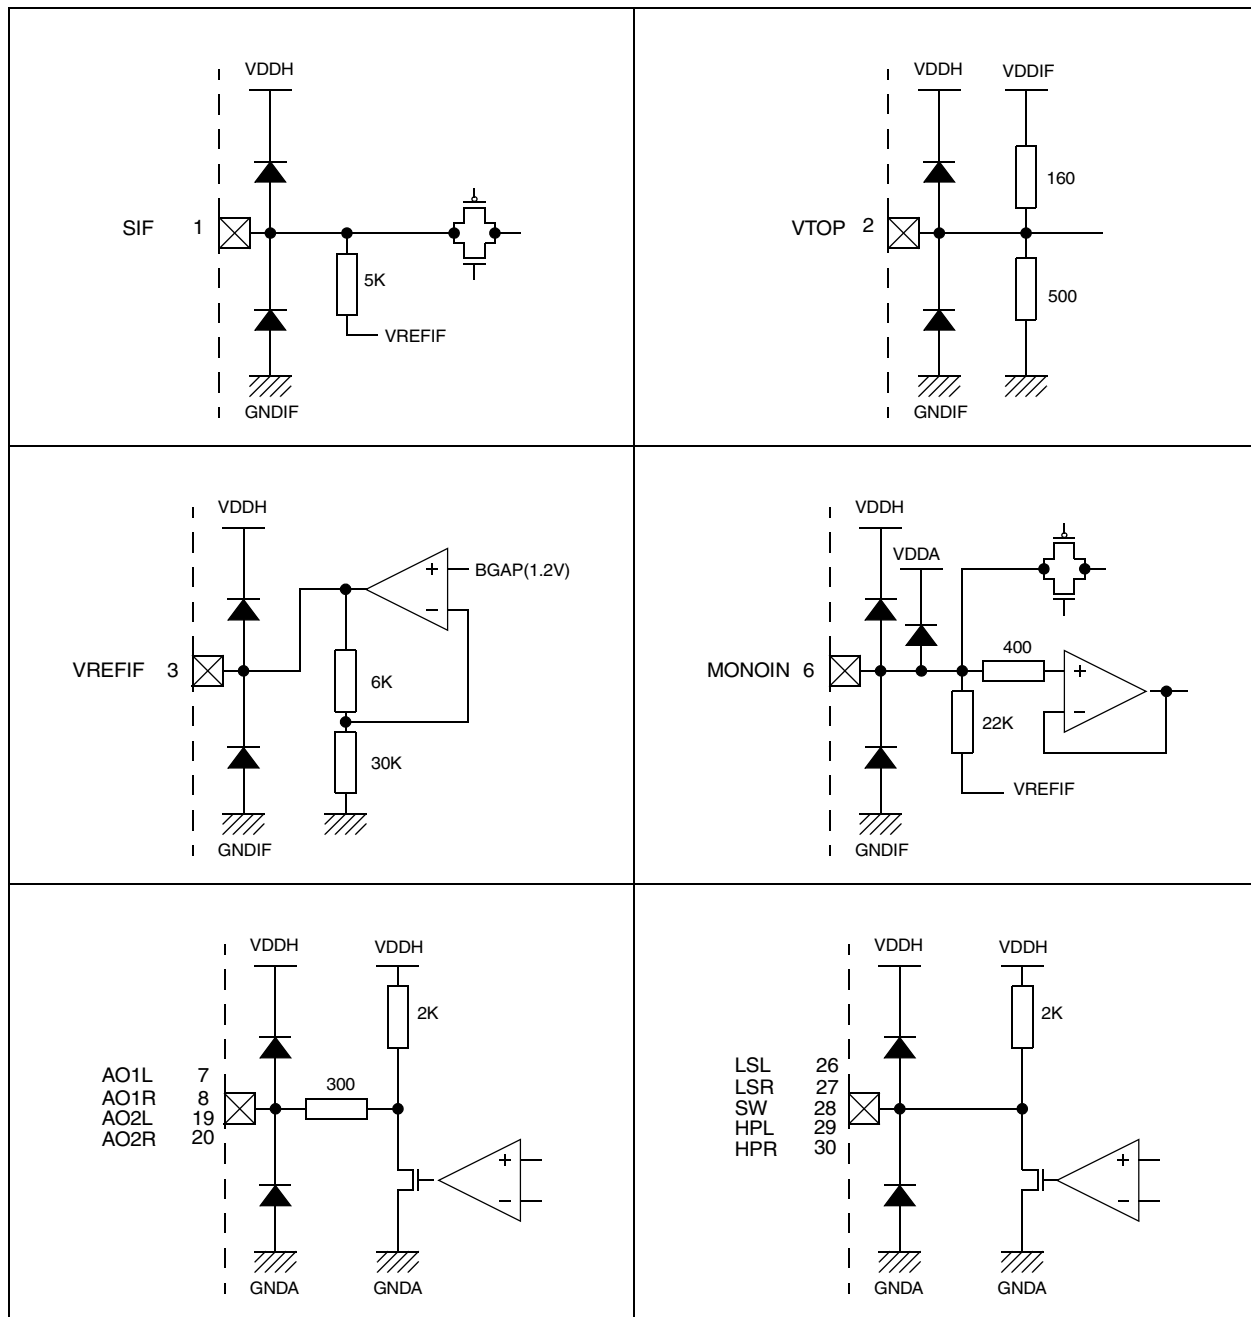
VDDH
SIF 1
5K
VREFIF
GNDIF

VDDH VDDIF
160
VTOP 2
500
GNDIF

VDDH
BGAP(1.2V)
+
−
VREFIF 3
6K
30K
GNDIF

VDDH
VDDA
400
MONOIN 6
+
−
22K
VREFIF
GNDIF

VDDH VDDH
2K
AO1L 7
AO1R 8
AO2L 19
AO2R 20
300
+
−
GNDA GNDA

VDDH VDDH
2K
LSL 26
LSR 27
SW 28
HPL 29
HPR 30
+
−
GNDA GNDA